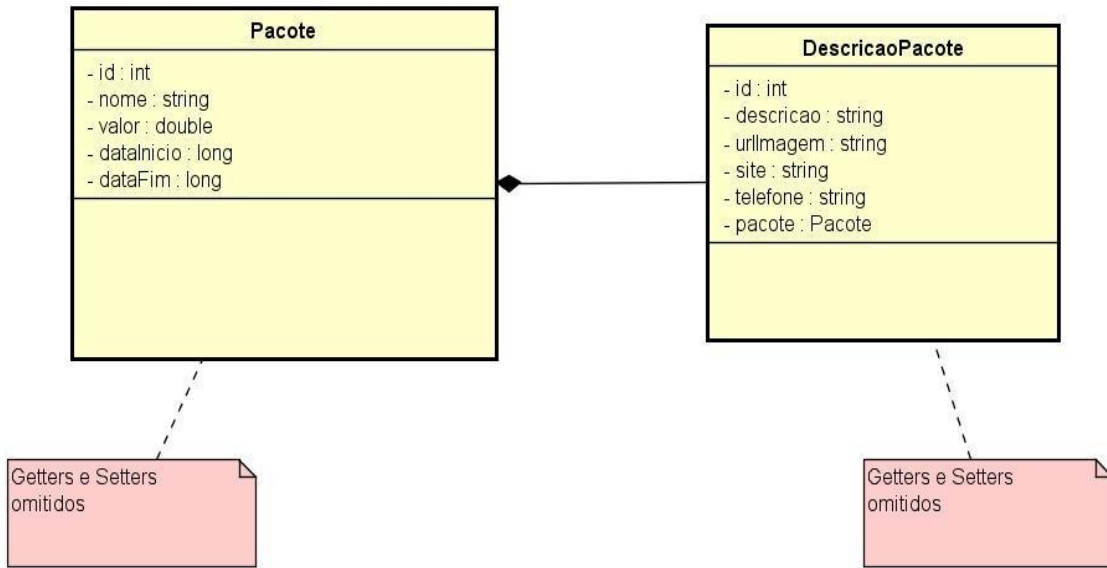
Pacote

- id : int
- nome : string
- valor : double
- dataInicio : long
- dataFim : long

DescricaoPacote

- id : int
- descricao : string
- urlImagem : string
- site : string
- telefone : string
- pacote : Pacote

Getters e Setters omitidos

Getters e Setters omitidos